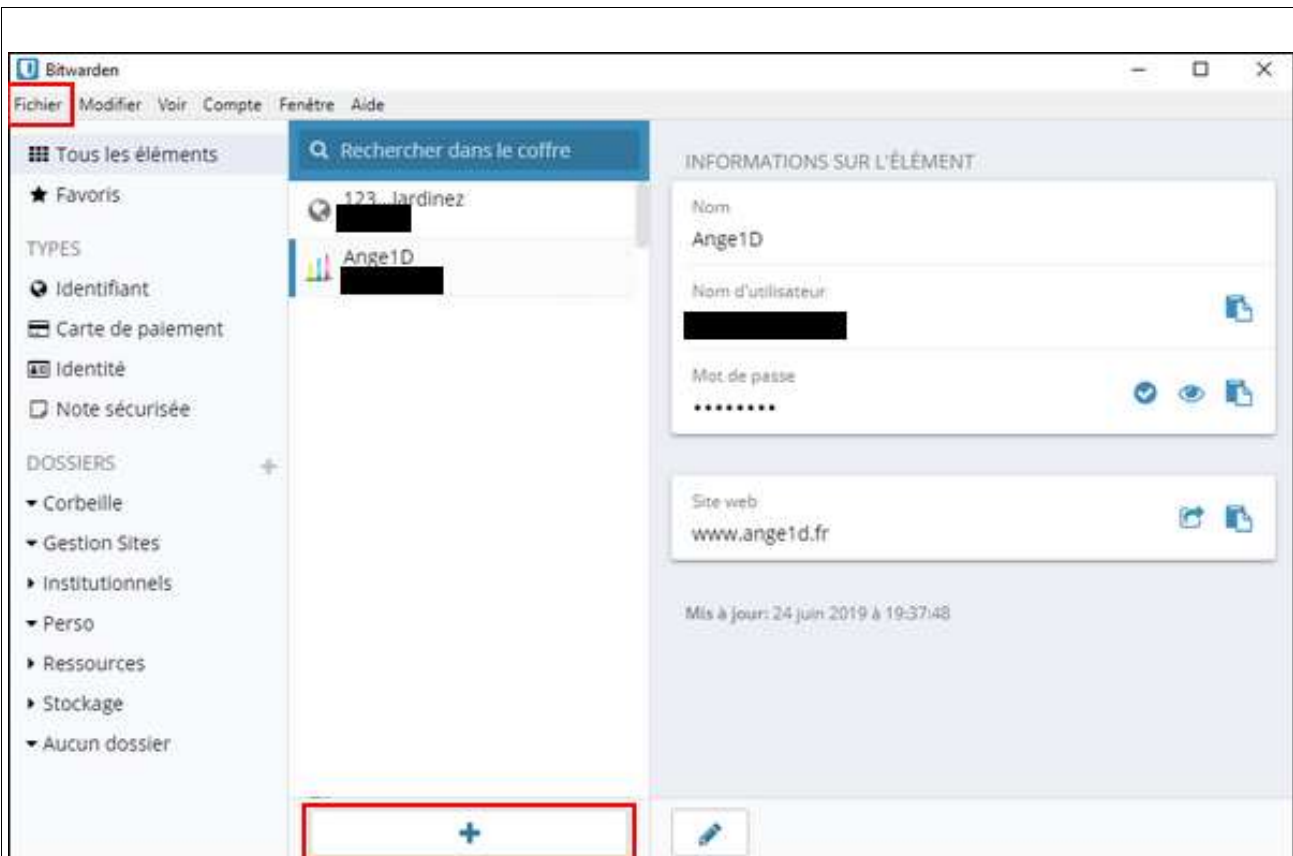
Bitwarden

Fichier Modifier Voir Compte Fenêtre Aide

Tous les éléments
Favoris

TYPES
Identifiant
Carte de paiement
Identité
Note sécurisée

DOSSIERS
Corbeille
Gestion Sites
Institutionnels
Perso
Ressources
Stockage
Aucun dossier

Rechercher dans le coffre

123...Jardinez

Ange1D

INFORMATIONS SUR L'ÉLÉMENT

Nom
Ange1D

Nom d'utilisateur

Mot de passe
•••••••••

Site web
www.ange1d.fr

Mis à jour: 24 juin 2019 à 19:37:48

+